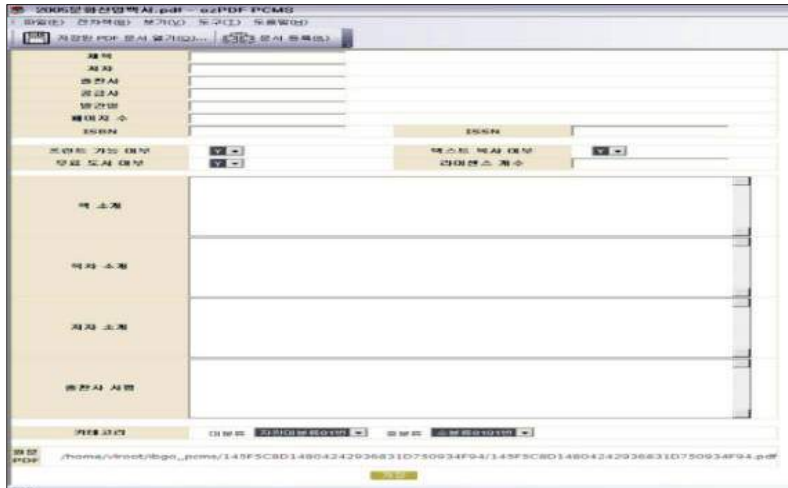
2005문화산업백서.pdf - ezPDF PCMS
파일(F) 전자책(B) 보기(V) 도구(T) 도움말(H)
저장된 PDF 문서 열기(O)... 전자 문서 등록(S)

제목
저자
출판사
공급사
발간일
페이지 수
ISBN
ISSN
프린트 가능 여부 Y
텍스트 복사 여부 Y
무료 도서 여부 Y
라이센스 계수
책 소개
역자 소개
저자 소개
출판사 서평
카테고리 대분류 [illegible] 중분류 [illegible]
원본 PDF /home/vtroot/ibgo_pcms/145F5C8D1480424293683107S0934F94/145F5C8D1480424293683107S0934F94.pdf
저장